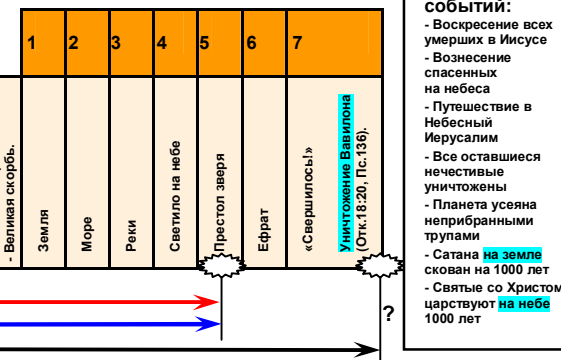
| | 1 | 2 | 3 | 4 | 5 | 6 | 7 |
|---|---|---|---|---|---|---|---|
| - Великая скорбь. | Земля | Море | Реки | Светило на небе | Престол зверя | Евфрат | «Свершилось!» Уничтожение Вавилона (Отк.18:20, Пс.136). |

?

событий:
- Воскресение всех умерших в Иисусе
- Вознесение спасенных на небеса
- Путешествие в Небесный Иерусалим
- Все оставшиеся нечестивые уничтожены
- Планета усеяна неприбранными трупами
- Сатана на земле скован на 1000 лет
- Святые со Христом царствуют на небе 1000 лет